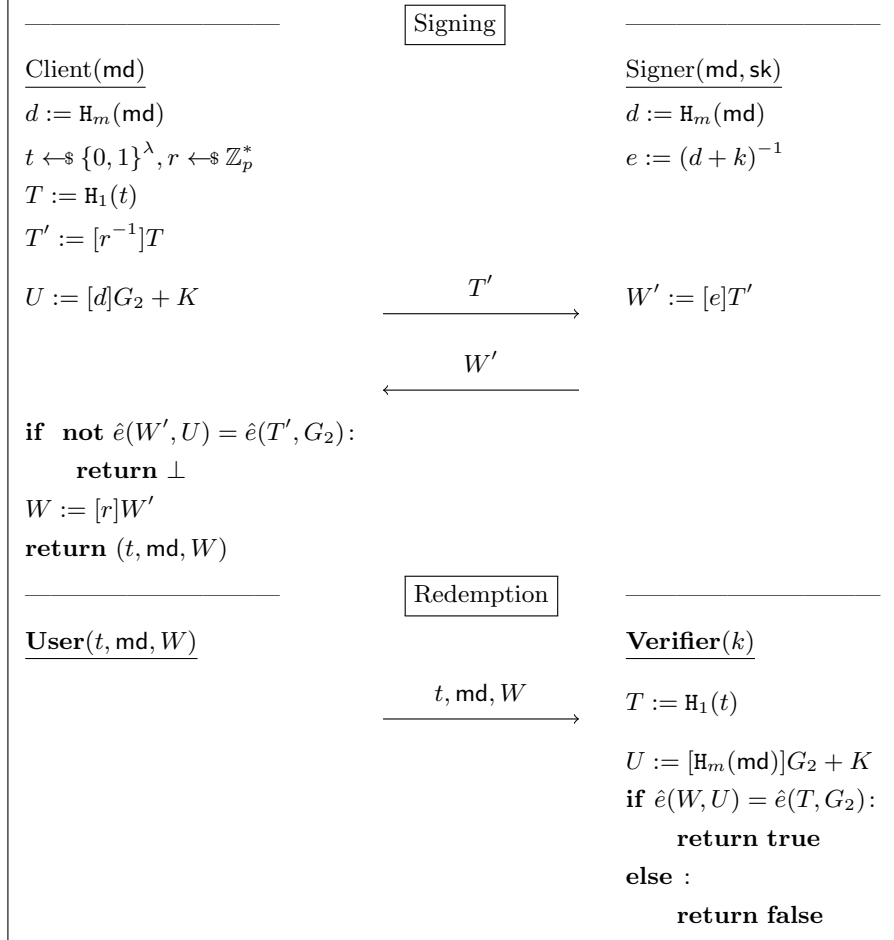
Signing

Client(md)

$d := \mathtt{H}_m(\mathsf{md})$

$t \leftarrow\!\$\ \{0,1\}^{\lambda}, r \leftarrow\!\$\ \mathbb{Z}_p^*$

$T := \mathtt{H}_1(t)$

$T' := [r^{-1}]T$

$U := [d]G_2 + K$

Signer(md, sk)

$d := \mathtt{H}_m(\mathsf{md})$

$e := (d+k)^{-1}$

$T'$

$W' := [e]T'$

$W'$

**if not** $\hat{e}(W', U) = \hat{e}(T', G_2)$:

**return** $\perp$

$W := [r]W'$

**return** $(t, \mathsf{md}, W)$

Redemption

**User**$(t, \mathsf{md}, W)$

**Verifier**$(k)$

$t, \mathsf{md}, W$

$T := \mathtt{H}_1(t)$

$U := [\mathtt{H}_m(\mathsf{md})]G_2 + K$

**if** $\hat{e}(W, U) = \hat{e}(T, G_2)$:

**return true**

**else** :

**return false**